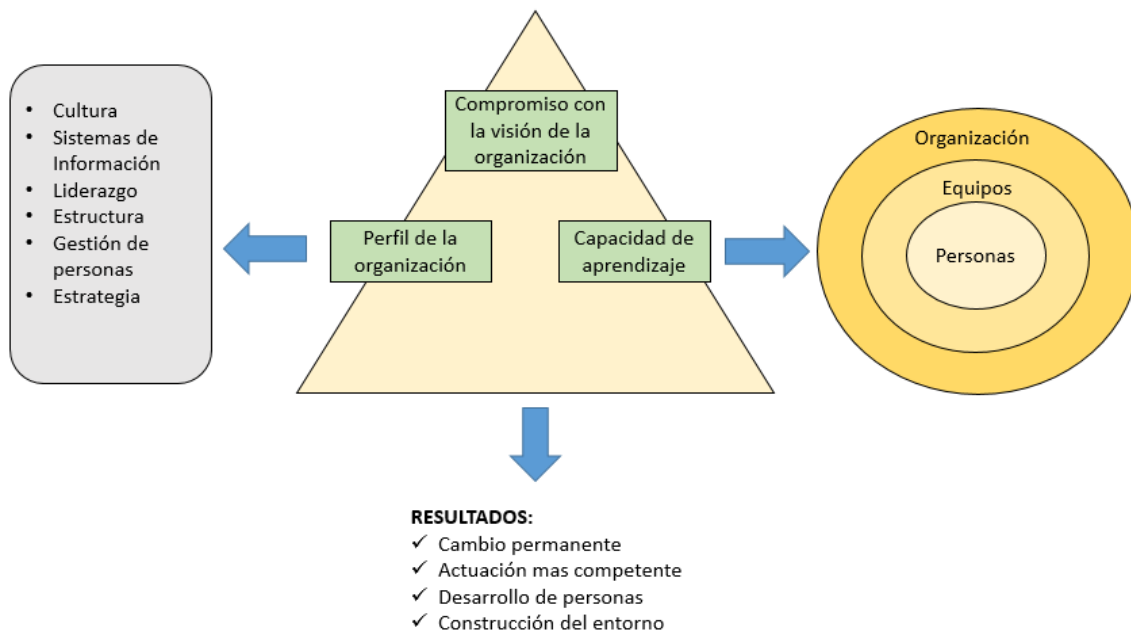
- Cultura
- Sistemas de Información
- Liderazgo
- Estructura
- Gestión de personas
- Estrategia

Compromiso con la visión de la organización

Perfil de la organización

Capacidad de aprendizaje

Organización

Equipos

Personas

RESULTADOS:
✓ Cambio permanente
✓ Actuación mas competente
✓ Desarrollo de personas
✓ Construcción del entorno